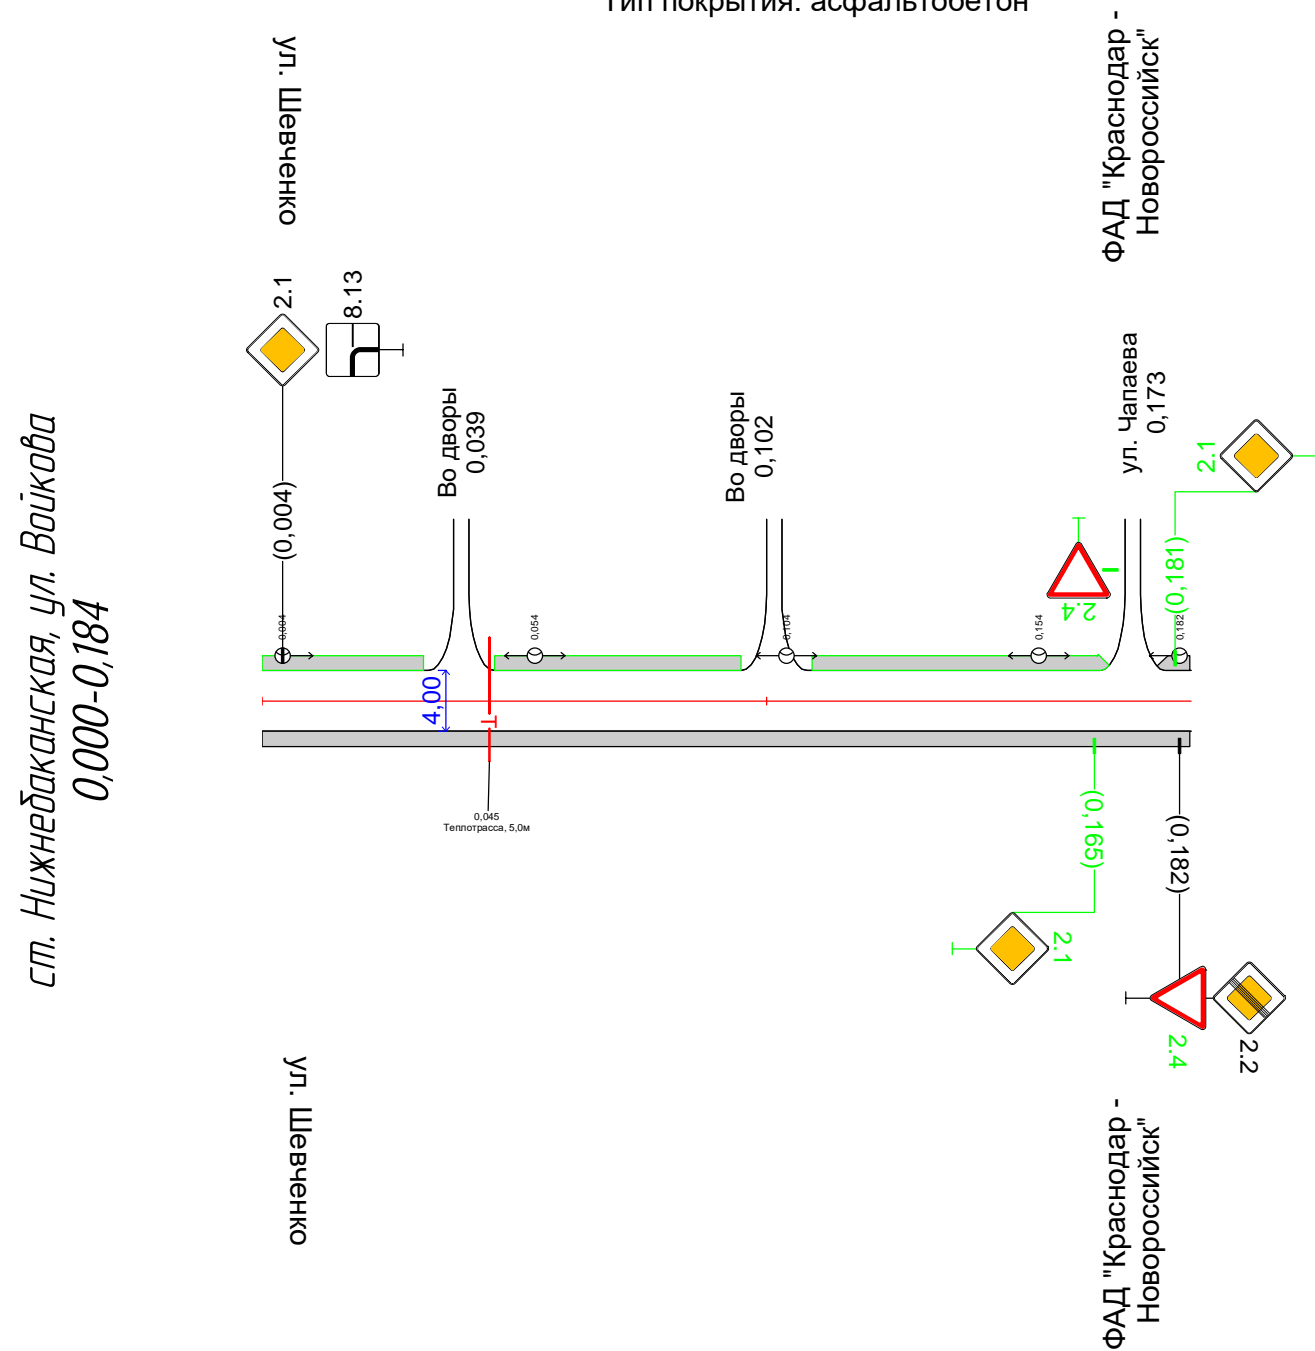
ст. Нижнебаканская, ул. Войкова
0,000-0,184

Тип покрытия: асфальтобетон

ул. Шевченко

ФАД "Краснодар - Новороссийск"

2.1

8.13

(0,004)

Во дворы 0,039

Во дворы 0,102

ул. Чапаева 0,173

2.1

(0,181)

2.4

0,004

0,054

0,104

0,154

0,182

4,00

0,045
Теплотрасса, 5,0м

(0,165)

(0,182)

2.1

2.4

2.2

ул. Шевченко

ФАД "Краснодар - Новороссийск"